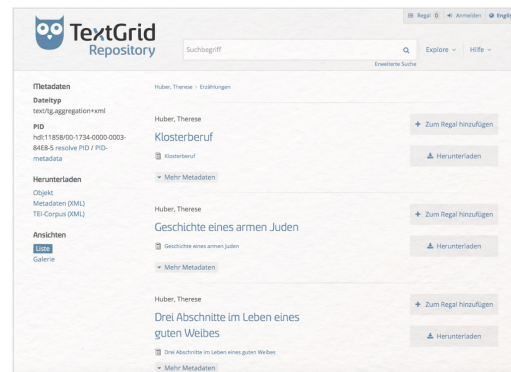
TextGrid Repository

Suchbegriff

Erweiterte Suche

Regal 0 Anmelden Englis

Explore Hilfe

Metadaten
Dateityp
text/tg.aggregation+xml
PID
hdl:11858/00-1734-0000-0003-8468-5 resolve PID / PID-metadata

Herunterladen
Objekt
Metadaten (XML)
TEI-Corpus (XML)

Ansichten
Liste
Galerie

Huber, Therese > Erzählungen

Huber, Therese
Klosterberuf
Klosterberuf
Mehr Metadaten
+ Zum Regal hinzufügen
Herunterladen

Huber, Therese
Geschichte eines armen Juden
Geschichte eines armen Juden
Mehr Metadaten
+ Zum Regal hinzufügen
Herunterladen

Huber, Therese
Drei Abschnitte im Leben eines guten Weibes
Drei Abschnitte im Leben eines guten Weibes
Mehr Metadaten
+ Zum Regal hinzufügen
Herunterladen